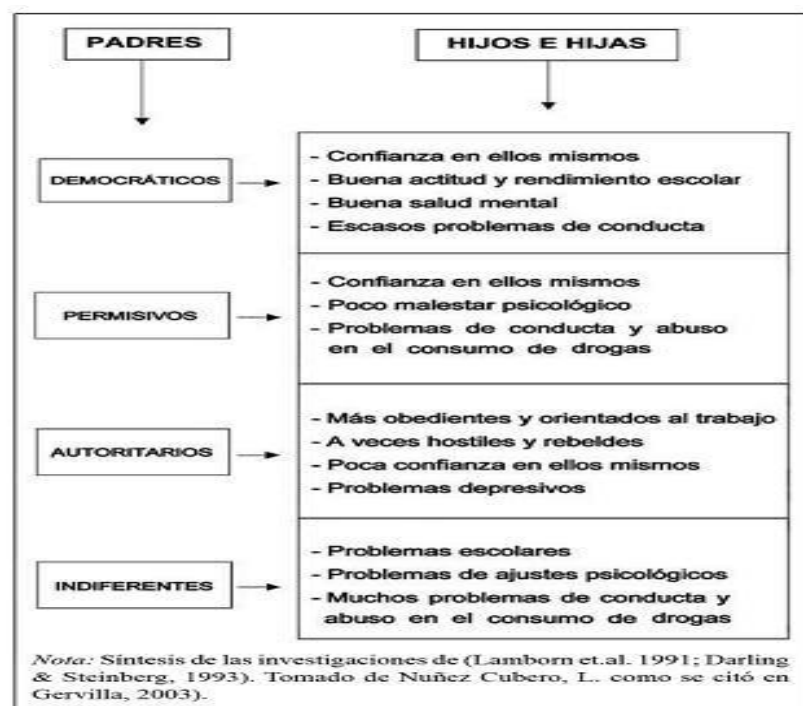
PADRES

HIJOS E HIJAS

DEMOCRÁTICOS

- Confianza en ellos mismos
- Buena actitud y rendimiento escolar
- Buena salud mental
- Escasos problemas de conducta

PERMISIVOS

- Confianza en ellos mismos
- Poco malestar psicológico
- Problemas de conducta y abuso en el consumo de drogas

AUTORITARIOS

- Más obedientes y orientados al trabajo
- A veces hostiles y rebeldes
- Poca confianza en ellos mismos
- Problemas depresivos

INDIFERENTES

- Problemas escolares
- Problemas de ajustes psicológicos
- Muchos problemas de conducta y abuso en el consumo de drogas

Nota: Síntesis de las investigaciones de (Lamborn et.al. 1991; Darling & Steinberg, 1993). Tomado de Nuñez Cubero, L. como se citó en Gervilla, 2003).